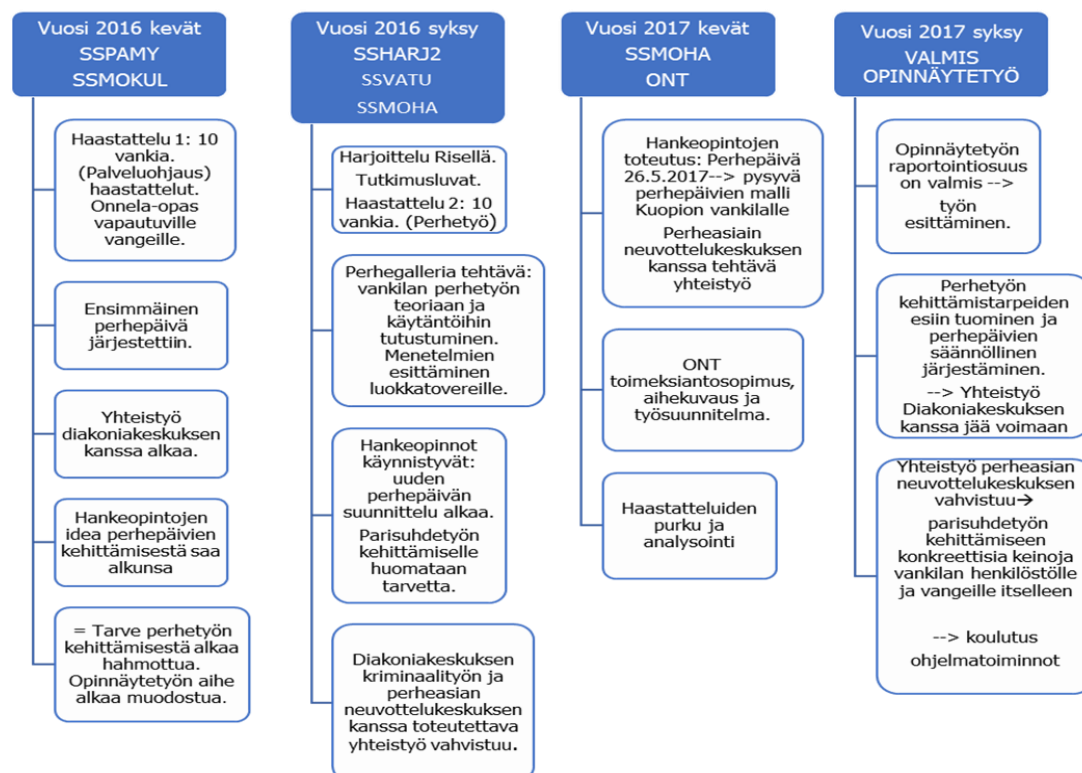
Vuosi 2016 kevät
SSPAMY
SSMOKUL

Haastattelu 1: 10 vankia. (Palveluohjaus) haastattelut. Onnela-opas vapautuville vangeille.

Ensimmäinen perhepäivä järjestettiin.

Yhteistyö diakoniakeskuksen kanssa alkaa.

Hankeopintojen idea perhepäivien kehittämisestä saa alkunsa

= Tarve perhetyön kehittämisestä alkaa hahmottua. Opinnäytetyön aihe alkaa muodostua.

Vuosi 2016 syksy
SSHARJ2
SSVATU
SSMOHA

Harjoittelu Risellä.
Tutkimusluvat.
Haastattelu 2: 10 vankia. (Perhetyö)

Perhegalleria tehtävä: vankilan perhetyön teoriaan ja käytäntöihin tutustuminen. Menetelmien esittäminen luokkatovereille.

Hankeopinnot käynnistyvät: uuden perhepäivän suunnittelu alkaa.
Parisuhdetyön kehittämiselle huomataan tarvetta.

Diakoniakeskuksen kriminaalityön ja perheasian neuvottelukeskuksen kanssa toteutettava yhteistyö vahvistuu.

Vuosi 2017 kevät
SSMOHA
ONT

Hankeopintojen toteutus: Perhepäivä 26.5.2017--> pysyvä perhepäivien malli Kuopion vankilalle
Perheasiain neuvottelukeskuksen kanssa tehtävä yhteistyö

ONT toimeksiantosopimus, aihekuvaus ja työsuunnitelma.

Haastatteluiden purku ja analysointi

Vuosi 2017 syksy
VALMIS OPINNÄYTETYÖ

Opinnäytetyön raportointiosuus on valmis --> työn esittäminen.

Perhetyön kehittämistarpeiden esiin tuominen ja perhepäivien säännöllinen järjestäminen.
--> Yhteistyö Diakoniakeskuksen kanssa jää voimaan

Yhteistyö perheasian neuvottelukeskuksen vahvistuu→ parisuhdetyön kehittämiseen konkreettisia keinoja vankilan henkilöstölle ja vangeille itselleen

--> koulutus ohjelmatoiminnot